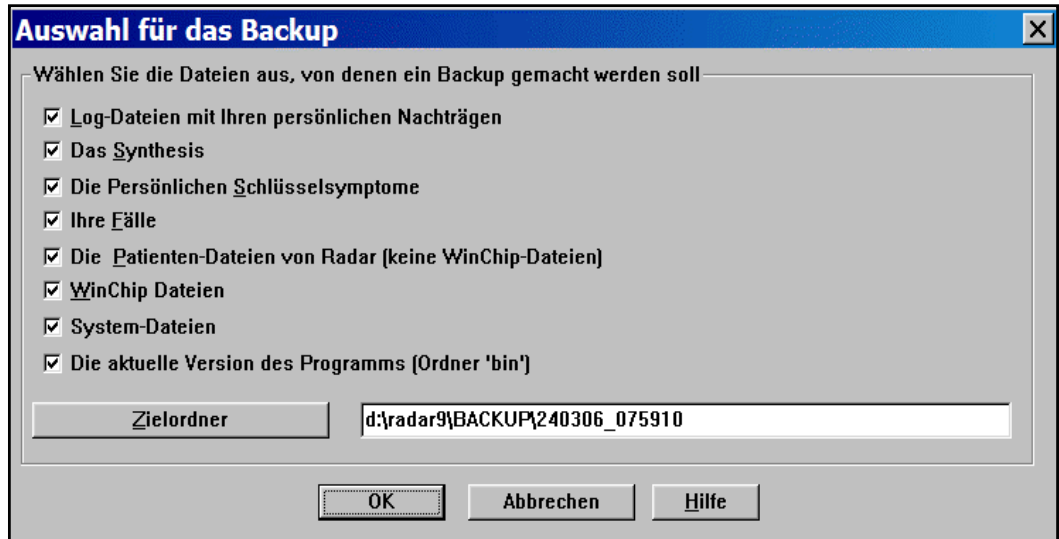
Auswahl für das Backup

Wählen Sie die Dateien aus, von denen ein Backup gemacht werden soll

☑ Log-Dateien mit Ihren persönlichen Nachträgen

☑ Das Synthesis

☑ Die Persönlichen Schlüsselsymptome

☑ Ihre Fälle

☑ Die  Patienten-Dateien von Radar (keine WinChip-Dateien)

☑ WinChip Dateien

☑ System-Dateien

☑ Die aktuelle Version des Programms (Ordner 'bin')

Zielordner

d:\radar9\BACKUP\240306_075910

OK

Abbrechen

Hilfe